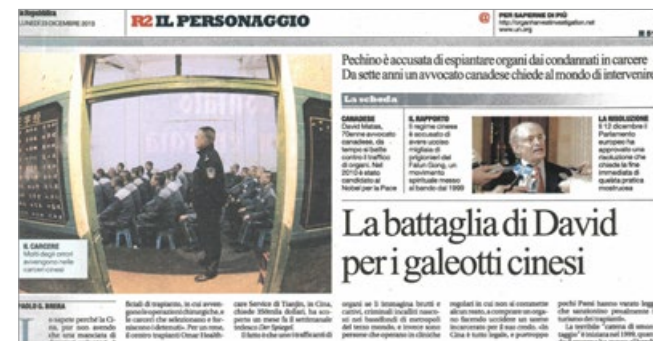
la Repubblica
LUNEDÌ 23 DICEMBRE 2013

R2 IL PERSONAGGIO

PER SAPERNE DI PIÙ
http://organharvestinvestigation.net
www.un.org

Pechino è accusata di espiantare organi dai condannati in carcere
Da sette anni un avvocato canadese chiede al mondo di intervenire

La scheda

CANADESE
David Matas, 70enne avvocato canadese, da tempo si batte contro il traffico di organi. Nel 2010 è stato candidato al Nobel per la Pace

IL RAPPORTO
Il regime cinese è accusato di avere ucciso migliaia di prigionieri del Falun Gong, un movimento spirituale messo al bando dal 1999

LA RISOLUZIONE
Il 12 dicembre il Parlamento europeo ha approvato una risoluzione che chiede la fine immediata di questa pratica mostruosa

IL CARCERE
Molti degli omicidi avvengono nelle carceri cinesi

La battaglia di David per i galeotti cinesi

PAOLO G. BRERA

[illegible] sapere perché la Cina, pur non avendo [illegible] che una manciata di

ficiali di trapianto, in cui avvengono le operazioni chirurgiche, e le carceri che selezionano e forniscono i detenuti. Per un rene, il centro trapianti Omar Health

care Service di Tianjin, in Cina, chiede 35mila dollari, ha accertato un mese fa il settimanale tedesco Der Spiegel.
Il fatto è che uno trafficanti di

organi se li immagina brutti e cattivi, criminali incalliti nascosti nei bassifondi di metropoli del terzo mondo, e invece sono persone che operano in cliniche

regolari in cui non si commette alcun reato, a comprare un organo facendo uccidere un uomo incarcerato per il suo credo. «In Cina è tutto legale, e purtroppo

pochi Paesi hanno varato leggi che sanzionino penalmente il turismo dei trapianti».
La terribile "catena di smontaggio" è iniziata nel 1999, quan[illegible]